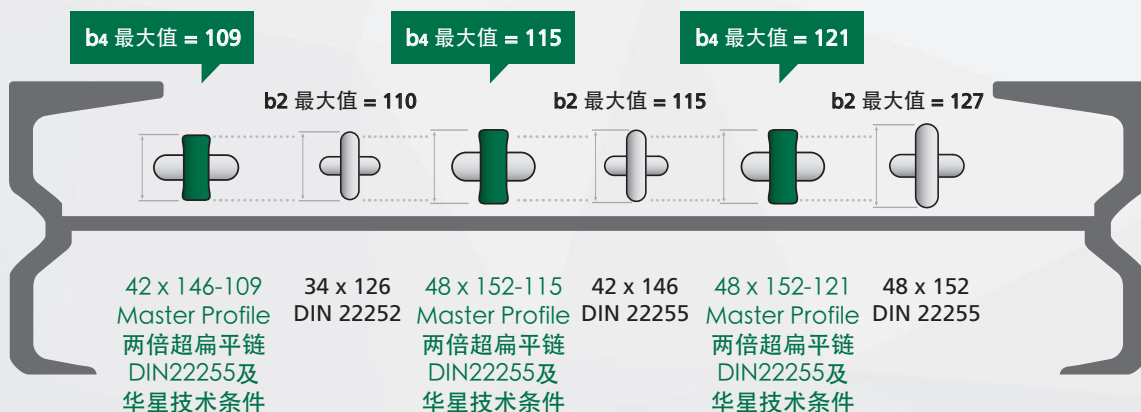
b4 最大值 = 109

b4 最大值 = 115

b4 最大值 = 121

b2 最大值 = 110

b2 最大值 = 115

b2 最大值 = 127

42 x 146-109
Master Profile
两倍超扁平链
DIN22255及
华星技术条件

34 x 126
DIN 22252

48 x 152-115
Master Profile
两倍超扁平链
DIN22255及
华星技术条件

42 x 146
DIN 22255

48 x 152-121
Master Profile
两倍超扁平链
DIN22255及
华星技术条件

48 x 152
DIN 22255